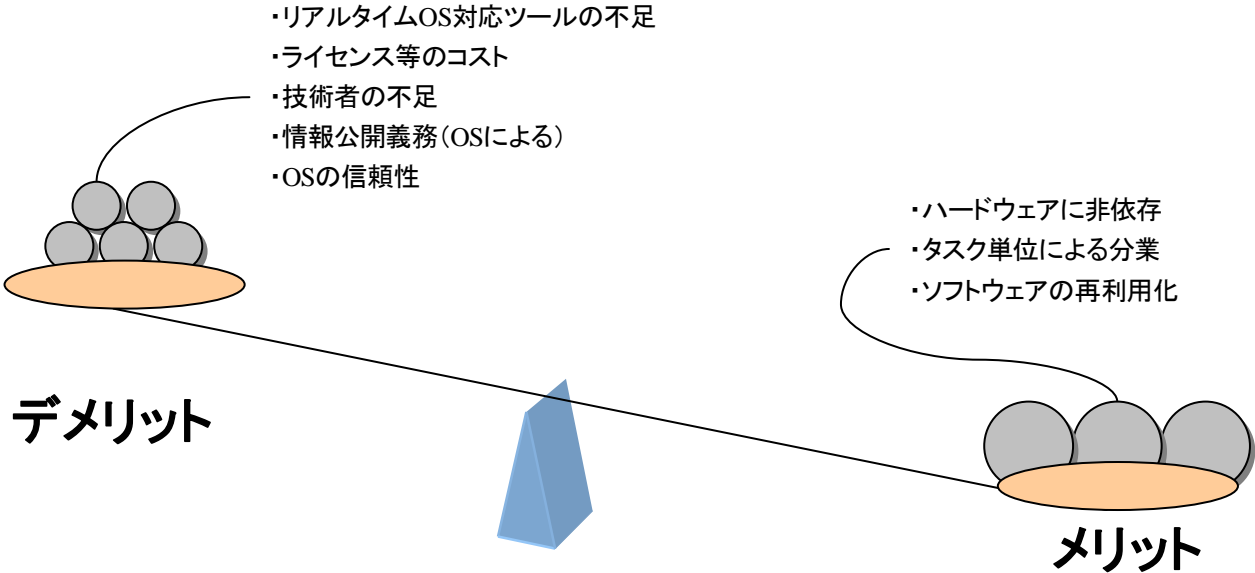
・リアルタイムOS対応ツールの不足
・ライセンス等のコスト
・技術者の不足
・情報公開義務（OSによる）
・OSの信頼性

・ハードウェアに非依存
・タスク単位による分業
・ソフトウェアの再利用化

デメリット

メリット